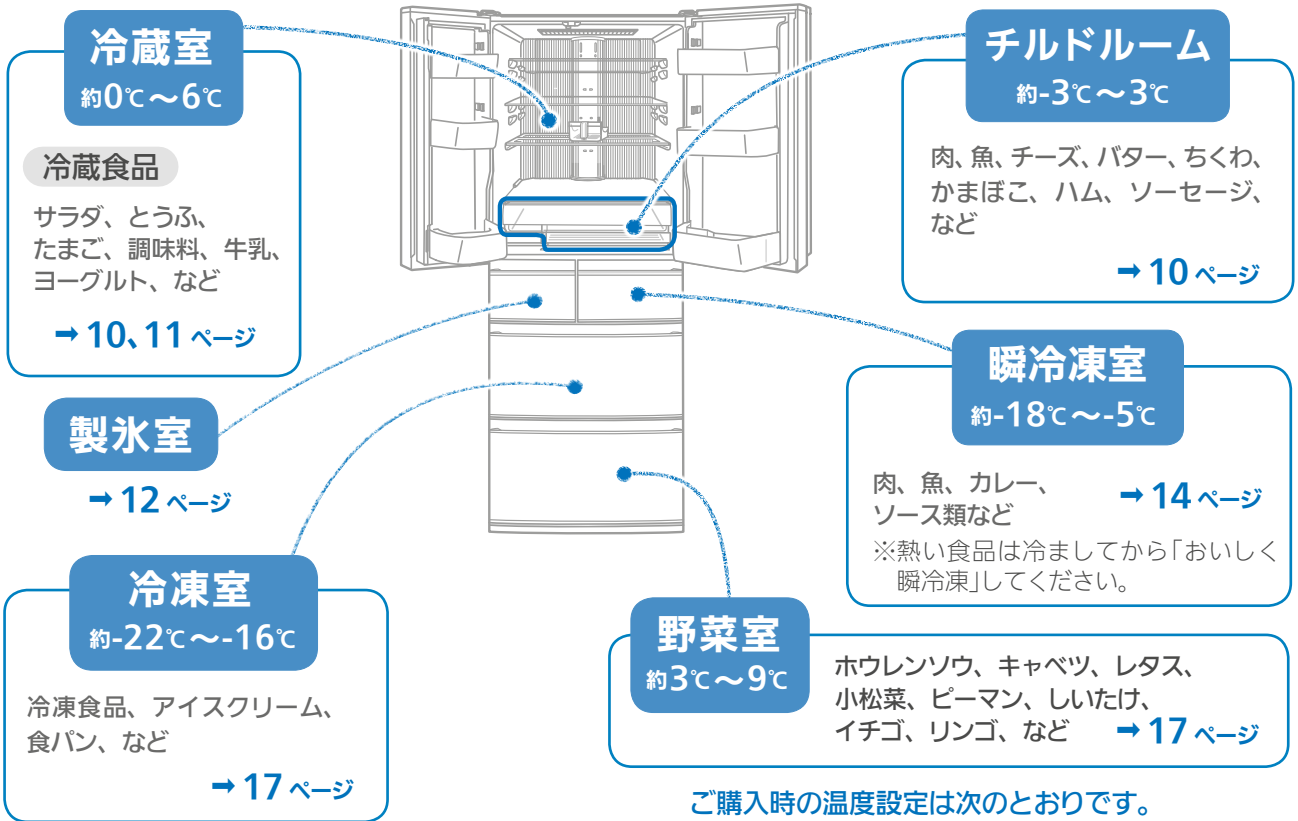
冷蔵室
約0℃～6℃

冷蔵食品

サラダ、とうふ、たまご、調味料、牛乳、ヨーグルト、など

➡ 10、11 ページ

チルドルーム
約-3℃～3℃

肉、魚、チーズ、バター、ちくわ、かまぼこ、ハム、ソーセージ、など

➡ 10 ページ

製氷室

➡ 12 ページ

瞬冷凍室
約-18℃～-5℃

肉、魚、カレー、ソース類など

➡ 14 ページ

※熱い食品は冷ましてから「おいしく瞬冷凍」してください。

冷凍室
約-22℃～-16℃

冷凍食品、アイスクリーム、食パン、など

➡ 17 ページ

野菜室
約3℃～9℃

ホウレンソウ、キャベツ、レタス、小松菜、ピーマン、しいたけ、イチゴ、リンゴ、など

➡ 17 ページ

ご購入時の温度設定は次のとおりです。